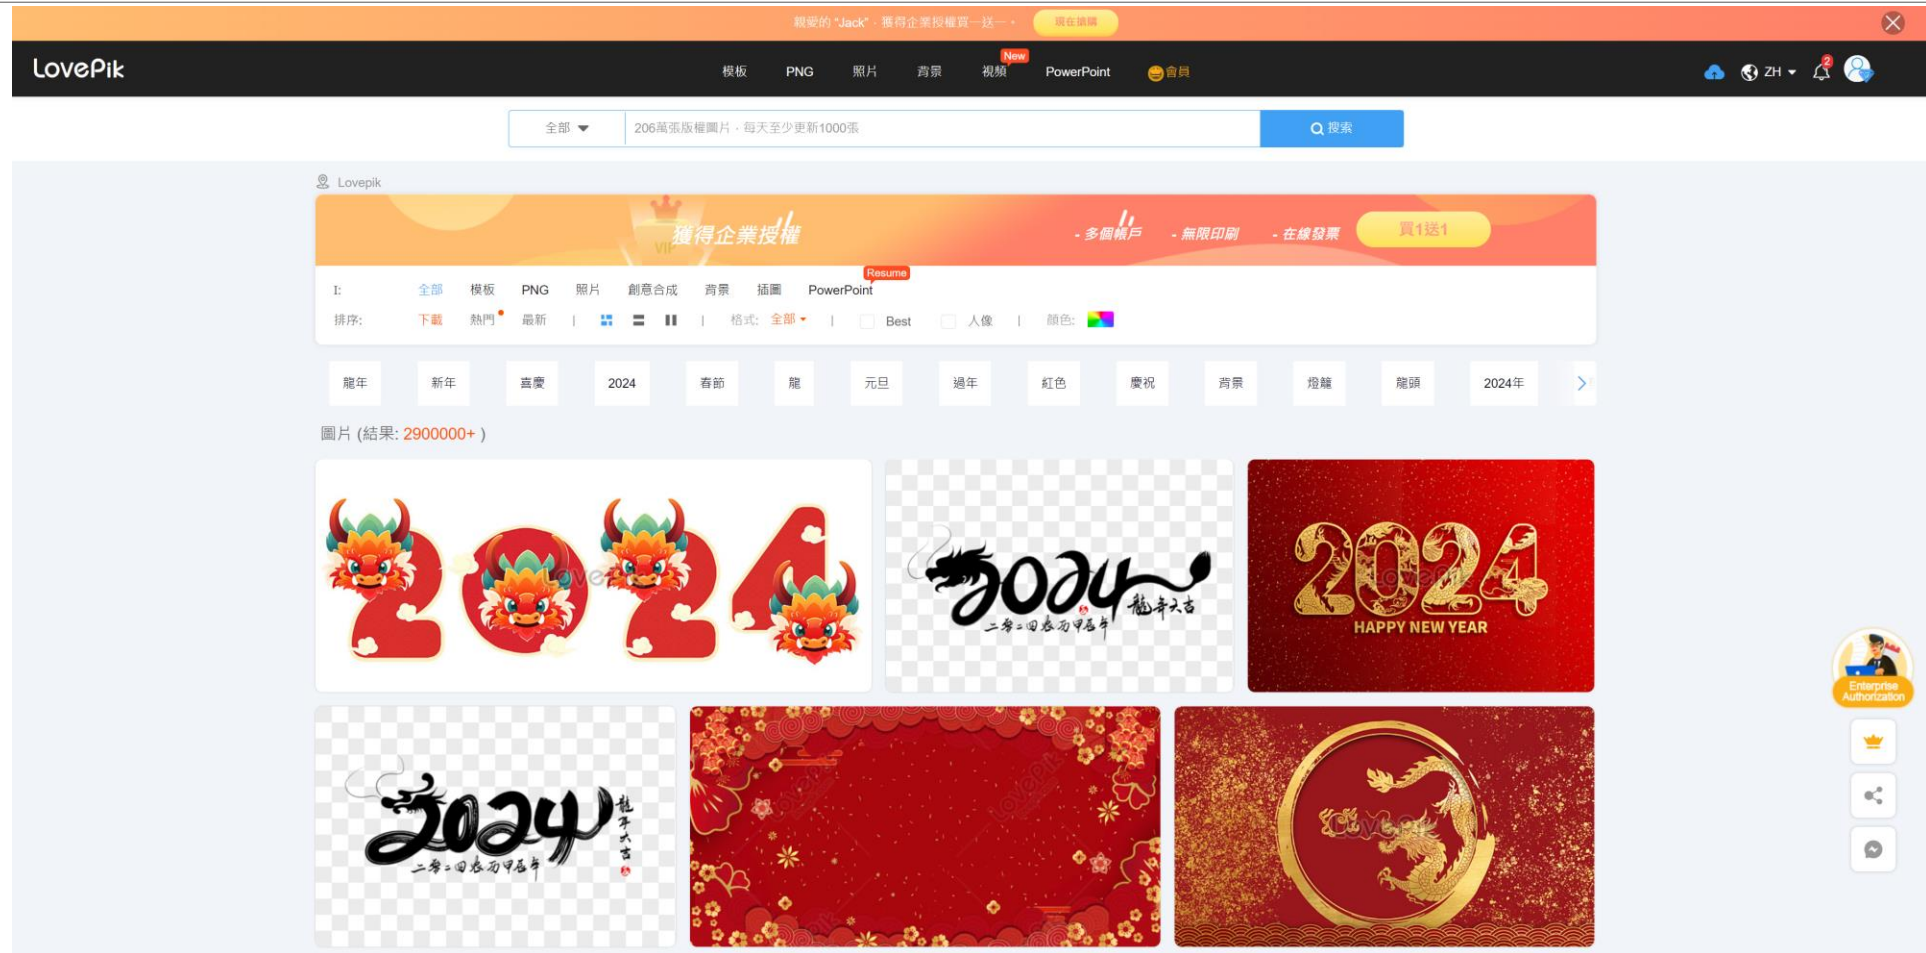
親愛的 "Jack"，獲得企業授權買一送一， 現在搶購

LovePik 模板 PNG 照片 背景 New 視頻 PowerPoint 會員 ZH 2

全部 206萬張版權圖片，每天至少更新1000張 搜索

Lovepik

獲得企業授權 - 多個帳戶 - 無限印刷 - 在線發票 買1送1

I: 全部 模板 PNG 照片 創意合成 背景 插圖 Resume PowerPoint

排序: 下載 熱門 最新 | | 格式: 全部 | Best 人像 | 顏色:

龍年 新年 喜慶 2024 春節 龍 元旦 過年 紅色 慶祝 背景 燈籠 龍頭 2024年

圖片 (結果: 2900000+ )

龍年大吉 二零二四春節甲辰年

HAPPY NEW YEAR

龍年大吉 二零二四春節甲辰年

Enterprise Authorization